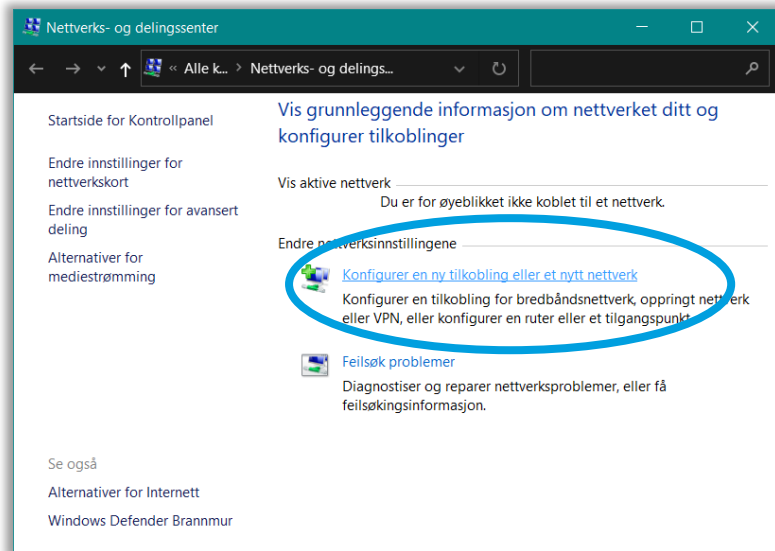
Nettverks- og delingssenter

« Alle k... > Nettverks- og delings...

Startside for Kontrollpanel

Endre innstillinger for nettverkskort

Endre innstillinger for avansert deling

Alternativer for mediestrømming

Se også

Alternativer for Internett

Windows Defender Brannmur

Vis grunnleggende informasjon om nettverket ditt og konfigurer tilkoblinger

Vis aktive nettverk

Du er for øyeblikket ikke koblet til et nettverk.

Endre nettverksinnstillingene

Konfigurer en ny tilkobling eller et nytt nettverk

Konfigurer en tilkobling for bredbåndsnettverk, oppringt nettverk eller VPN, eller konfigurer en ruter eller et tilgangspunkt.

Feilsøk problemer

Diagnostiser og reparer nettverksproblemer, eller få feilsøkingsinformasjon.